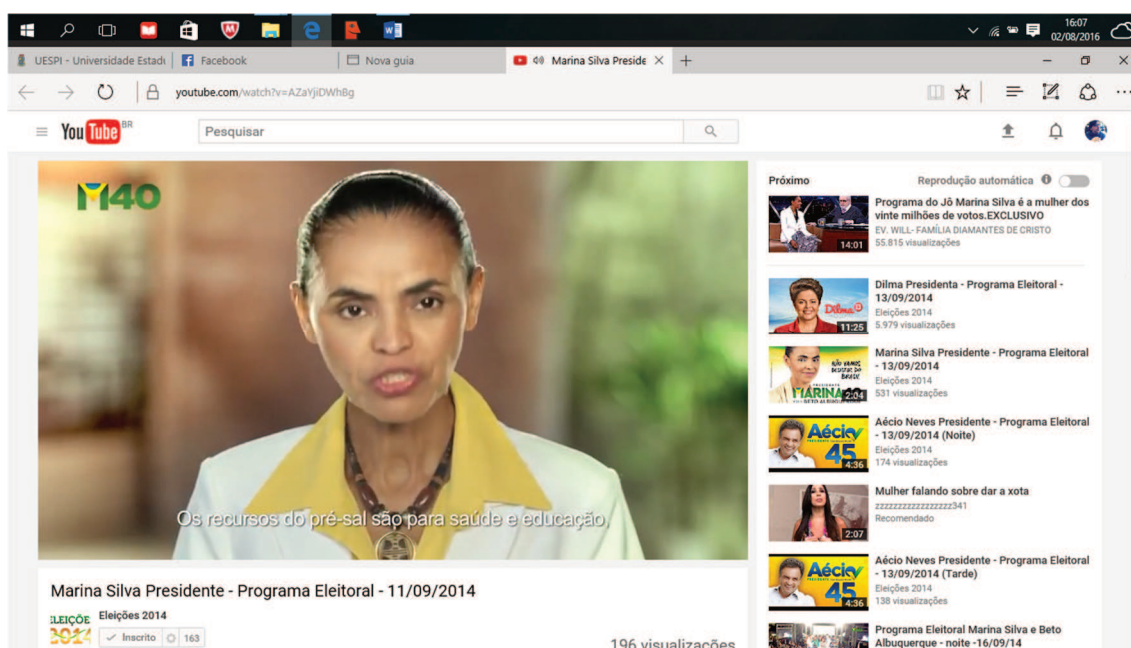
16:07
02/08/2016

UESPI - Universidade Estad | Facebook | Nova guia | Marina Silva Preside ×

youtube.com/watch?v=AZaYjiDWhBg

YouTube BR

Pesquisar

M40

Os recursos do pré-sal são para saúde e educação,

Marina Silva Presidente - Programa Eleitoral - 11/09/2014

ELEIÇÕES 2014
Eleições 2014
✓ Inscrito 163

196 visualizações

Próximo
Reprodução automática

Programa do Jô Marina Silva é a mulher dos vinte milhões de votos.EXCLUSIVO
EV. WILL- FAMÍLIA DIAMANTES DE CRISTO
55.815 visualizações
14:01

Dilma Presidenta - Programa Eleitoral - 13/09/2014
Eleições 2014
5.979 visualizações
11:25

Marina Silva Presidente - Programa Eleitoral - 13/09/2014
Eleições 2014
531 visualizações
2:04

Aécio Neves Presidente - Programa Eleitoral - 13/09/2014 (Noite)
Eleições 2014
174 visualizações
4:36

Mulher falando sobre dar a xota
zzzzzzzzzzzzzzzz341
Recomendado
2:07

Aécio Neves Presidente - Programa Eleitoral - 13/09/2014 (Tarde)
Eleições 2014
138 visualizações
4:36

Programa Eleitoral Marina Silva e Beto Albuquerque - noite -16/09/14